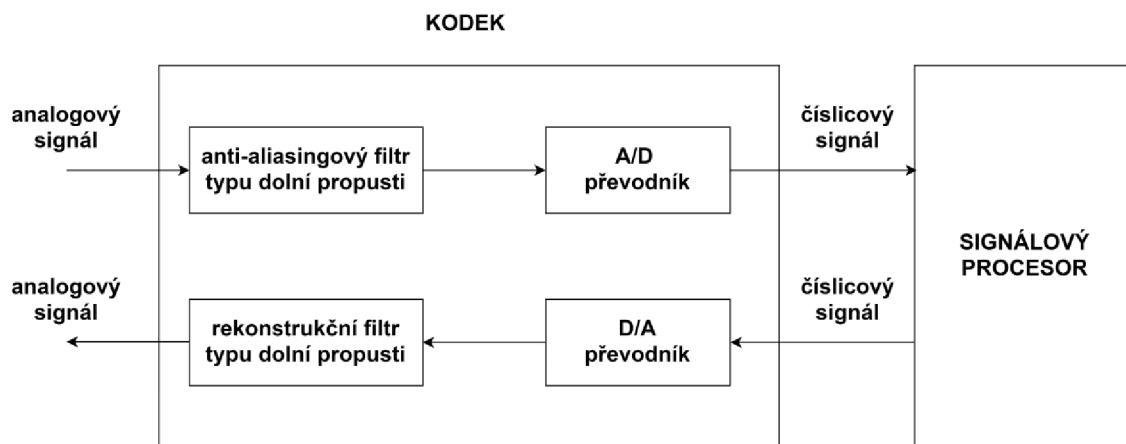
KODEK

analogový signál

anti-aliasingový filtr typu dolní propusti

A/D převodník

číslicový signál

SIGNÁLOVÝ PROCESOR

analogový signál

rekonstrukční filtr typu dolní propusti

D/A převodník

číslicový signál